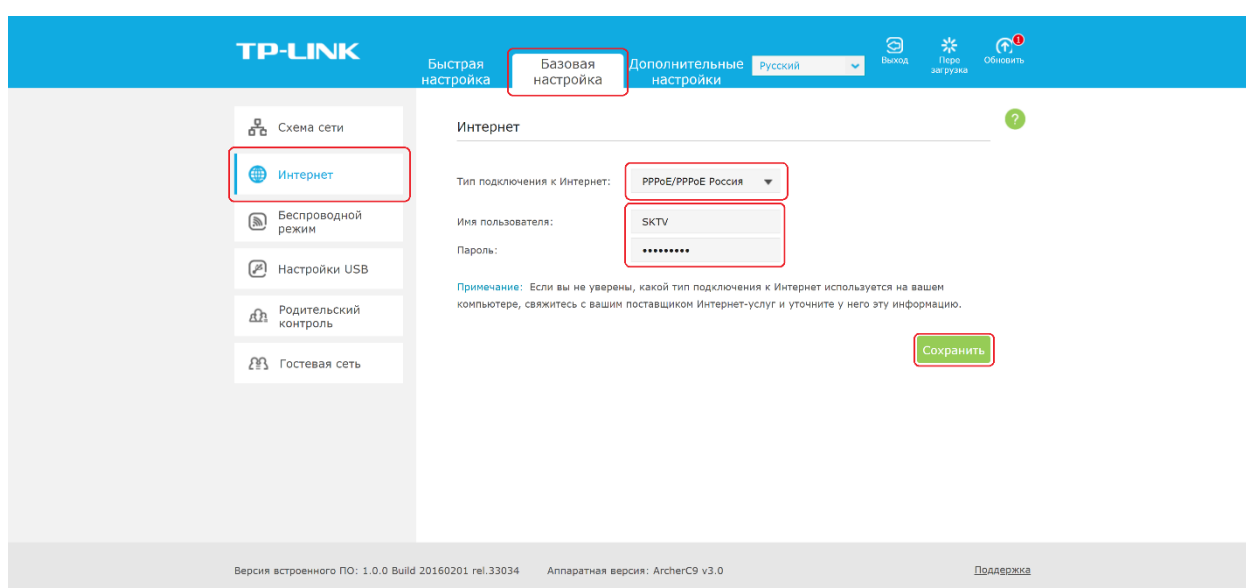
TP-LINK

Быстрая настройка
Базовая настройка
Дополнительные настройки
Русский
Выход
Перезагрузка
Обновить

Схема сети
Интернет
Беспроводной режим
Настройки USB
Родительский контроль
Гостевая сеть

Интернет

?

Тип подключения к Интернет: PPPoE/PPPoE Россия
Имя пользователя: SKTV
Пароль: •••••••••

Примечание: Если вы не уверены, какой тип подключения к Интернет используется на вашем компьютере, свяжитесь с вашим поставщиком Интернет-услуг и уточните у него эту информацию.

Сохранить

Версия встроенного ПО: 1.0.0 Build 20160201 rel.33034 Аппаратная версия: ArcherC9 v3.0 Поддержка